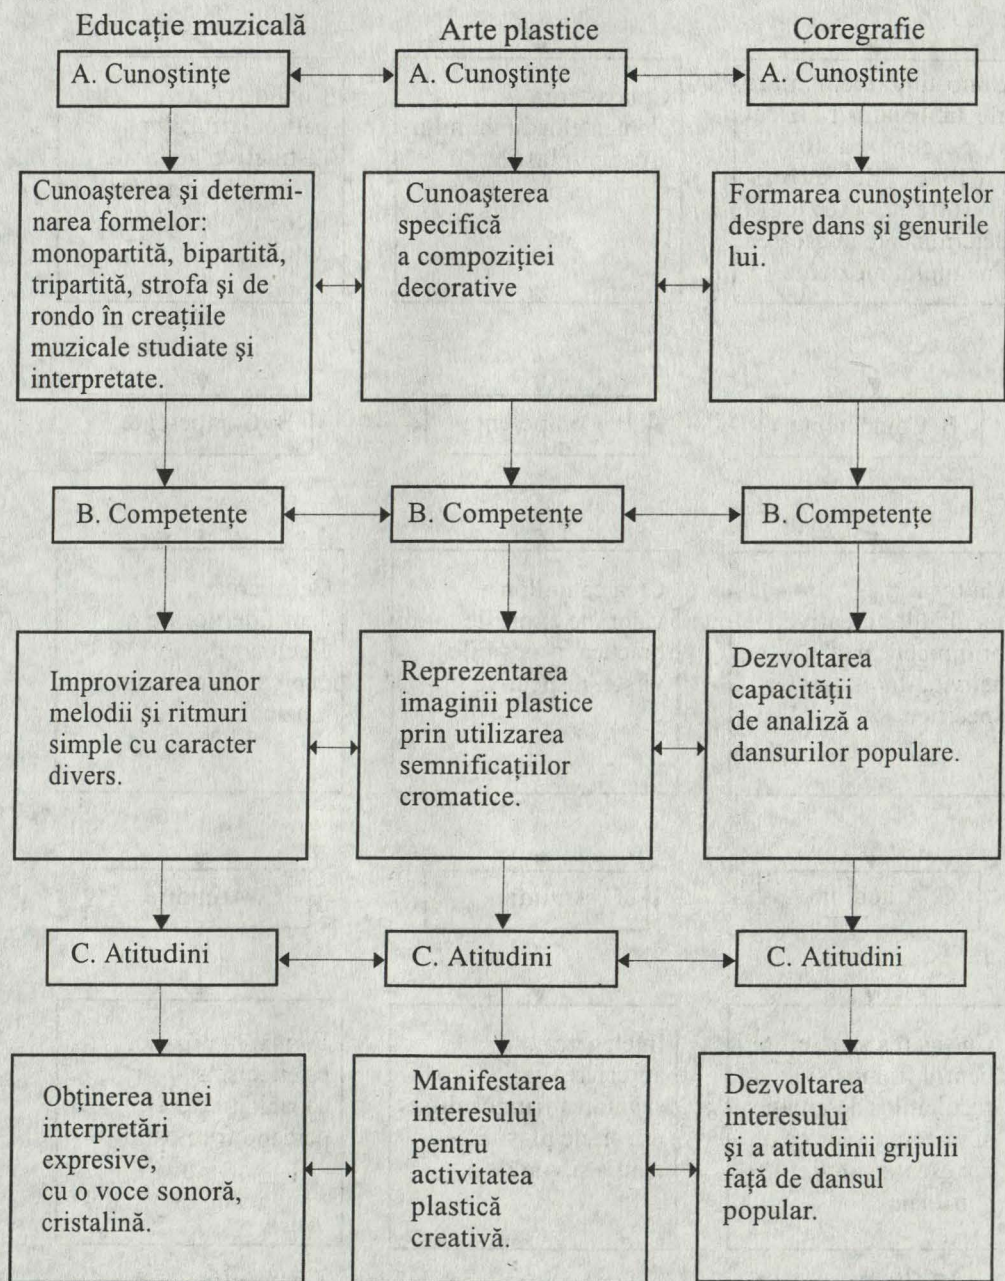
Educaţie muzicală

A. Cunoştinţe

Cunoaşterea şi determinarea formelor: monopartită, bipartită, tripartită, strofa şi de rondo în creaţiile muzicale studiate şi interpretate.

B. Competenţe

Improvizarea unor melodii şi ritmuri simple cu caracter divers.

C. Atitudini

Obţinerea unei interpretări expresive, cu o voce sonoră, cristalină.

Arte plastice

A. Cunoştinţe

Cunoaşterea specifică a compoziţiei decorative

B. Competenţe

Reprezentarea imaginii plastice prin utilizarea semnificaţiilor cromatice.

C. Atitudini

Manifestarea interesului pentru activitatea plastică creativă.

Coregrafie

A. Cunoştinţe

Formarea cunoştinţelor despre dans şi genurile lui.

B. Competenţe

Dezvoltarea capacităţii de analiză a dansurilor populare.

C. Atitudini

Dezvoltarea interesului şi a atitudinii grijulii faţă de dansul popular.